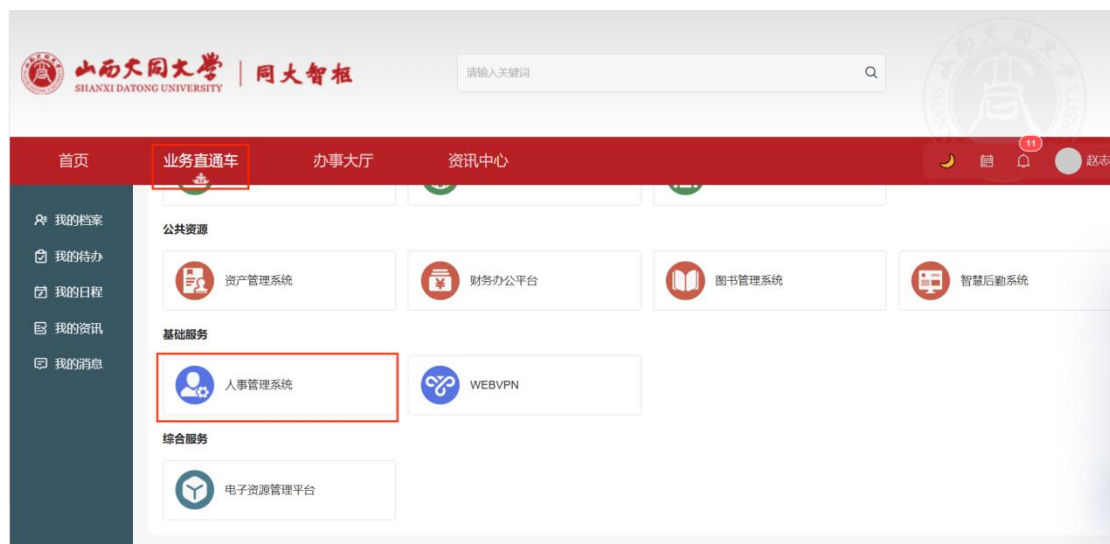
山西大同大学 SHANXI DATONG UNIVERSITY | 同大智柜

请输入关键词

首页 业务直通车 办事大厅 资讯中心

11

赵志

我的档案
我的待办
我的日程
我的资讯
我的消息

公共资源

资产管理系统
财务办公平台
图书管理系统
智慧后勤系统

基础服务

人事管理系统
WEBVPN

综合服务

电子资源管理平台